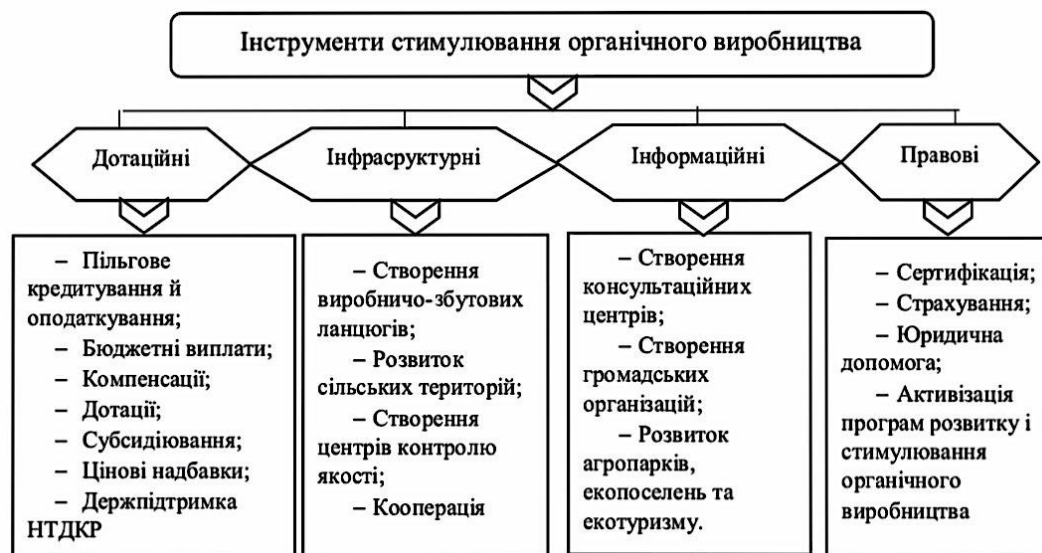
Інструменти стимулювання органічного виробництва

Дотаційні

Інфрасруктурні

Інформаційні

Правові

– Пільгове кредитування й оподаткування;
– Бюджетні виплати;
– Компенсації;
– Дотації;
– Субсидіювання;
– Цінові надбавки;
– Держпідтримка НТДКР

– Створення виробничо-збутових ланцюгів;
– Розвиток сільських територій;
– Створення центрів контролю якості;
– Кооперація

– Створення консультаційних центрів;
– Створення громадських організацій;
– Розвиток агропарків, екопоселень та екотуризму.

– Сертифікація;
– Страхування;
– Юридична допомога;
– Активізація програм розвитку і стимулювання органічного виробництва